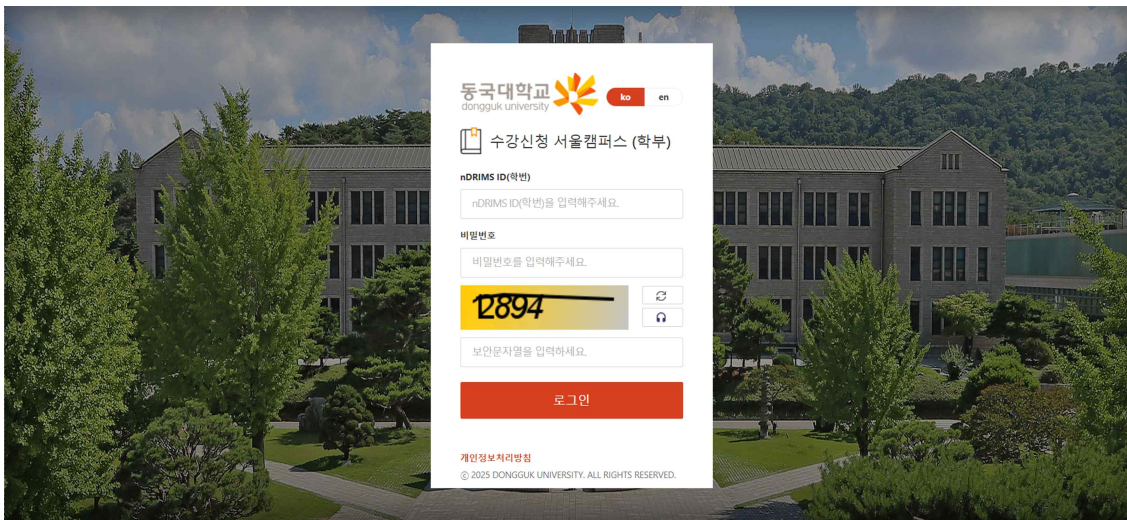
동국대학교
dongguk university
ko en

수강신청 서울캠퍼스 (학부)

nDRIMS ID(학번)
nDRIMS ID(학번)을 입력해주세요.

비밀번호
비밀번호를 입력해주세요.

12894

보안문자열을 입력하세요.

로그인

개인정보처리방침
© 2025 DONGGUK UNIVERSITY. ALL RIGHTS RESERVED.